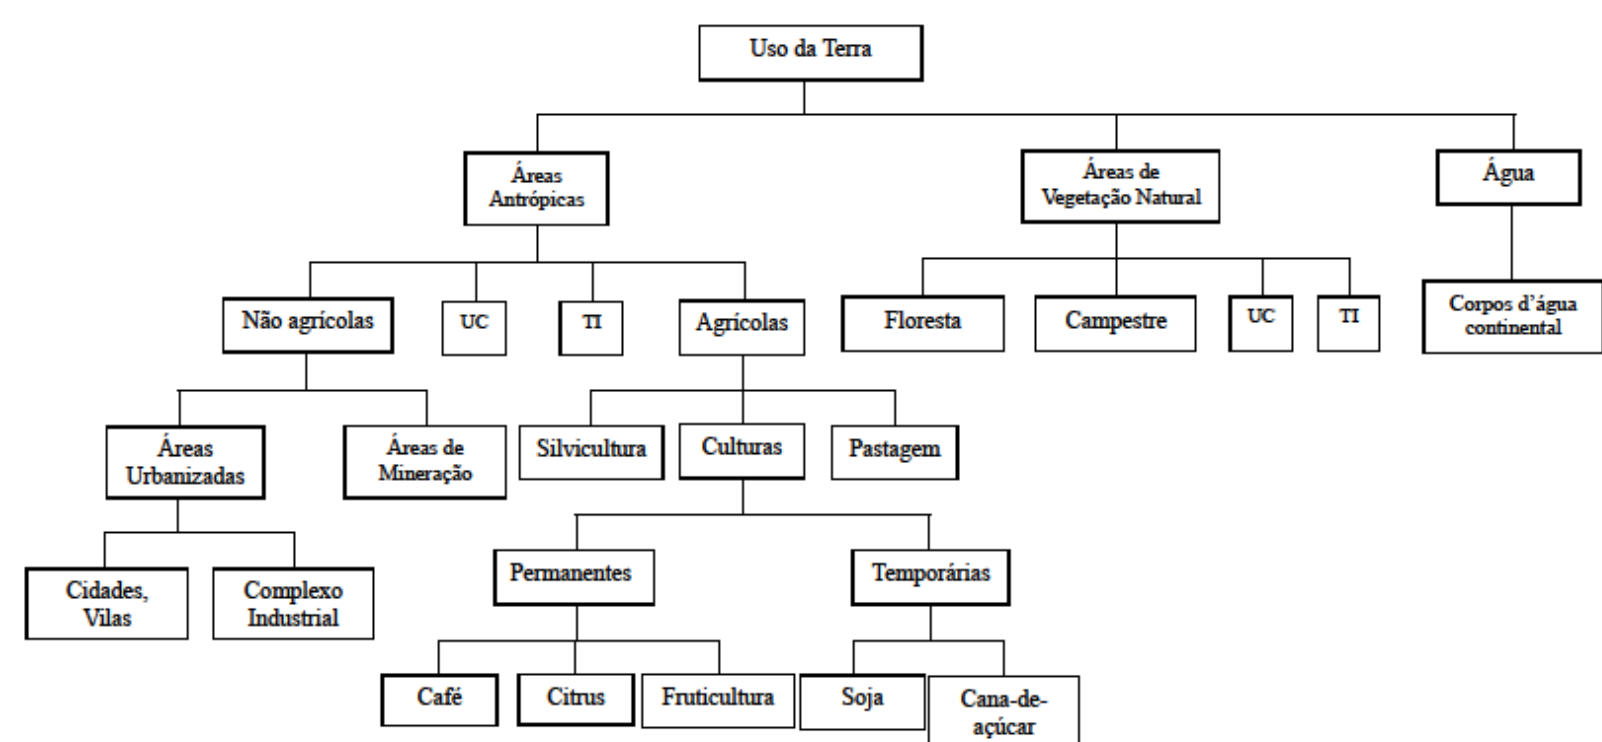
Uso da Terra

Áreas Antrópicas

Áreas de Vegetação Natural

Água

Não agrícolas

UC

TI

Agrícolas

Floresta

Campestre

UC

TI

Corpos d'água continental

Áreas Urbanizadas

Áreas de Mineração

Silvicultura

Culturas

Pastagem

Cidades, Vilas

Complexo Industrial

Permanentes

Temporárias

Café

Citrus

Fruticultura

Soja

Cana-de-açúcar